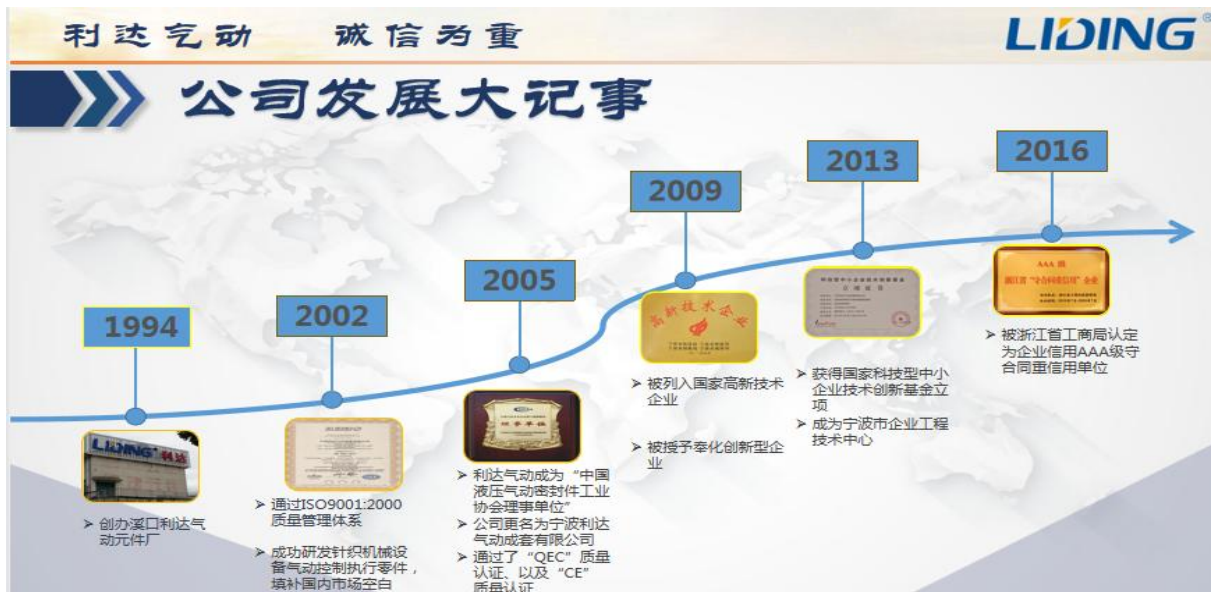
利达气动　诚信为重

LIDING®

公司发展大记事

1994

2002

2005

2009

2013

2016

LIDING® 利达

➢ 创办溪口利达气动元件厂

➢ 通过ISO9001:2000质量管理体系

➢ 成功研发针织机械设备气动控制执行零件，填补国内市场空白

理事单位

➢ 利达气动成为“中国液压气动密封件工业协会理事单位”

➢ 公司更名为宁波利达气动成套有限公司

➢ 通过了“QEC”质量认证、以及“CE”质量认证

高新技术企业

➢ 被列入国家高新技术企业

➢ 被授予奉化创新型企业

➢ 获得国家科技型中小企业技术创新基金立项

➢ 成为宁波市企业工程技术中心

AAA级

浙江省“守合同重信用”企业

➢ 被浙江省工商局认定为企业信用AAA级守合同重信用单位